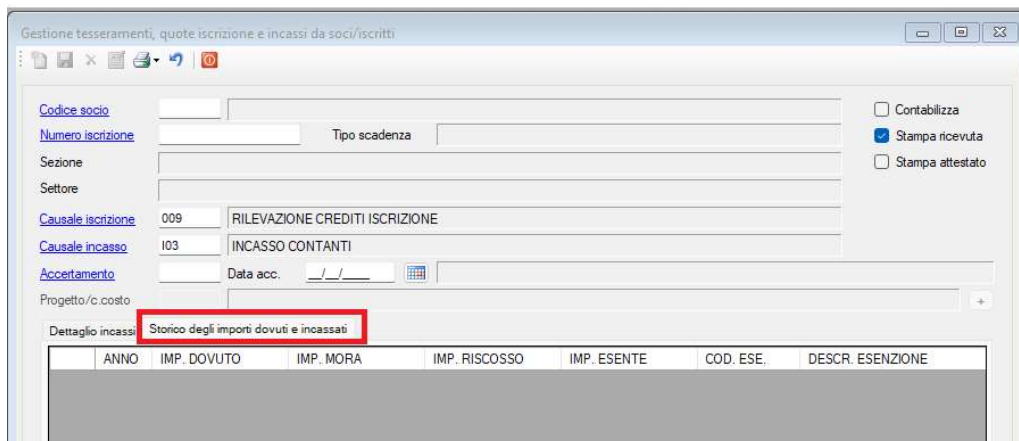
Gestione tesseramenti, quote iscrizione e incassi da soci/iscritti

Codice socio

Numero iscrizione

Tipo scadenza

Sezione

Settore

Causale iscrizione 009 RILEVAZIONE CREDITI ISCRIZIONE

Causale incasso I03 INCASSO CONTANTI

Accertamento

Data acc. __/__/____

Progetto/c.costo

Contabilizza

Stampa ricevuta

Stampa attestato

Dettaglio incassi | Storico degli importi dovuti e incassati

| ANNO | IMP. DOVUTO | IMP. MORA | IMP. RISCOSSO | IMP. ESENTE | COD. ESE. | DESCR. ESENZIONE |
|---|---|---|---|---|---|---|